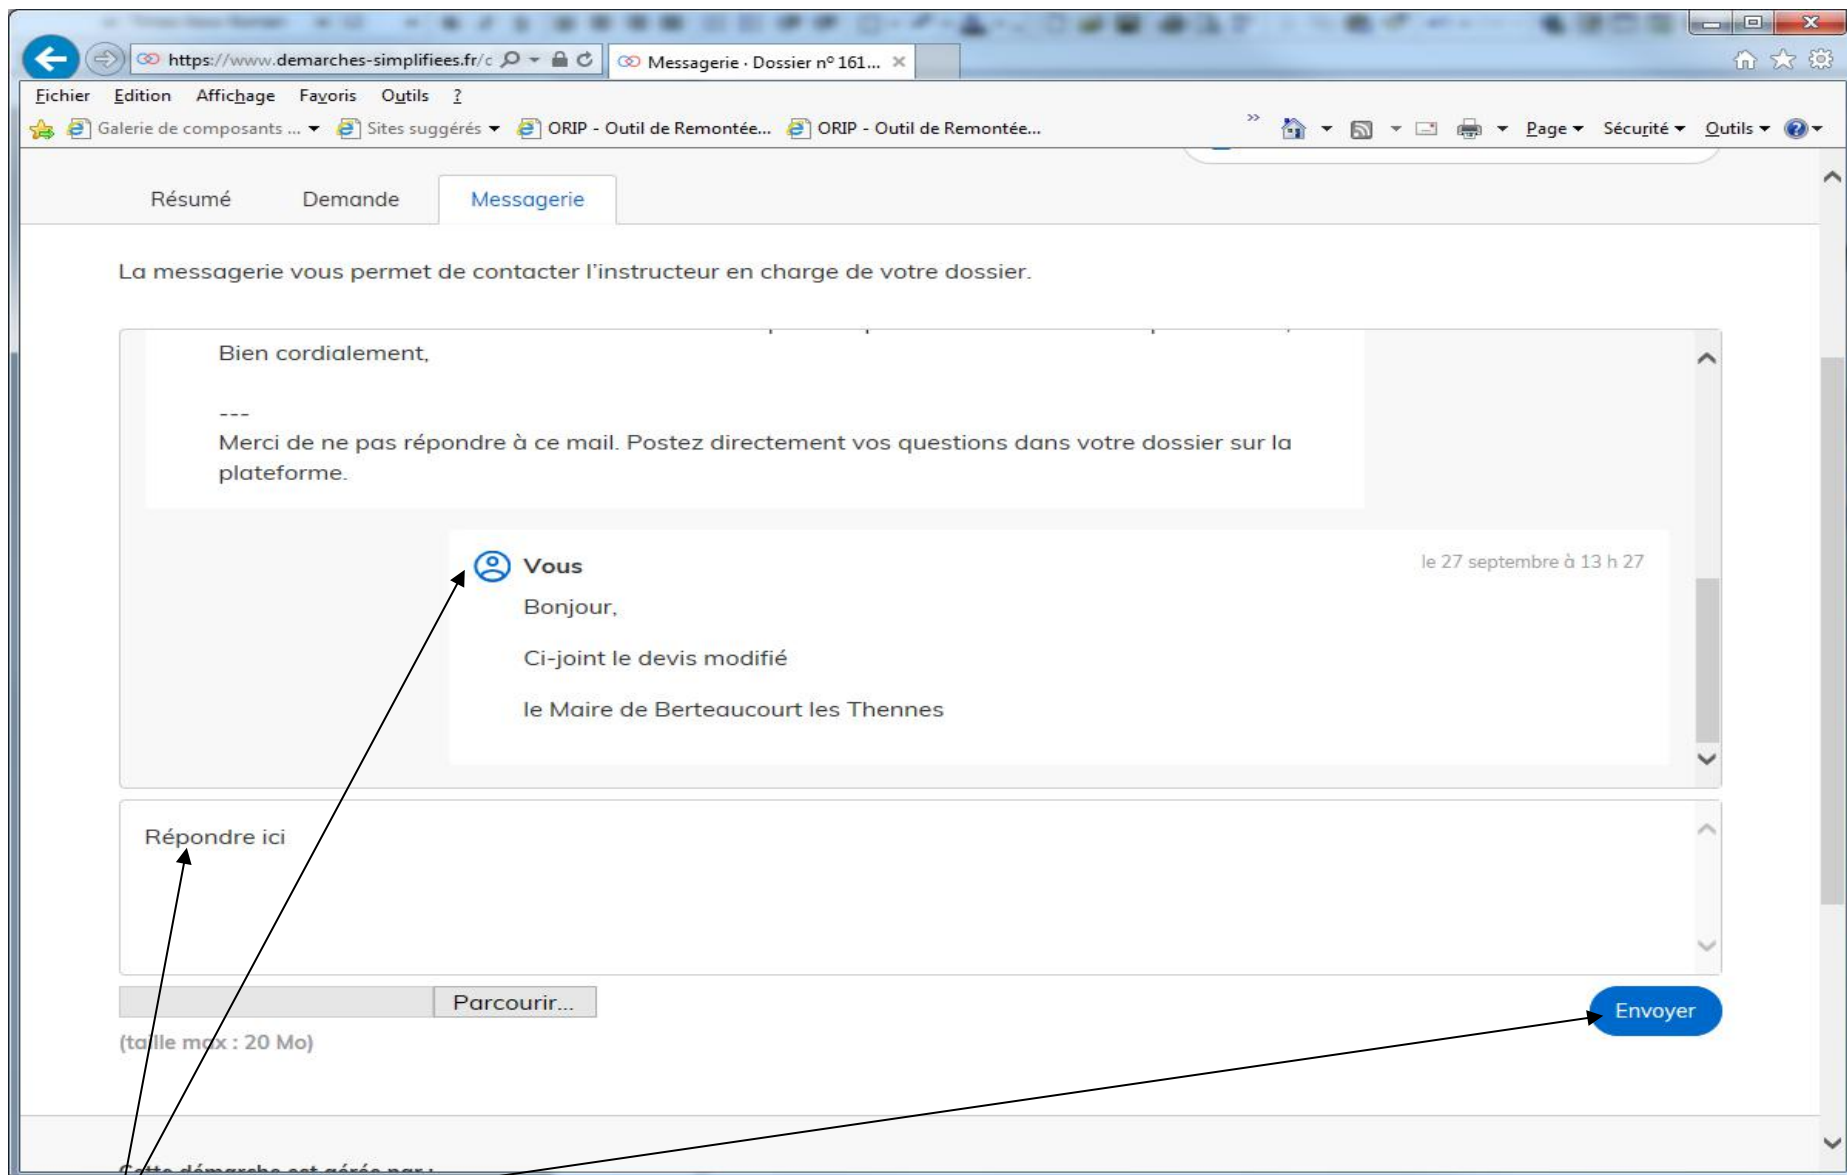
https://www.demarches-simplifiees.fr/c
Messagerie · Dossier n° 161...

Fichier Edition Affichage Favoris Outils ?

Galerie de composants ... Sites suggérés ORIP - Outil de Remontée... ORIP - Outil de Remontée...

Page Sécurité Outils

Résumé Demande Messagerie

La messagerie vous permet de contacter l'instructeur en charge de votre dossier.

Bien cordialement,

---
Merci de ne pas répondre à ce mail. Postez directement vos questions dans votre dossier sur la plateforme.

Vous
le 27 septembre à 13 h 27

Bonjour,

Ci-joint le devis modifié

le Maire de Berteaucourt les Thennes

Répondre ici

Parcourir...

(taille max : 20 Mo)

Envoyer

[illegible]